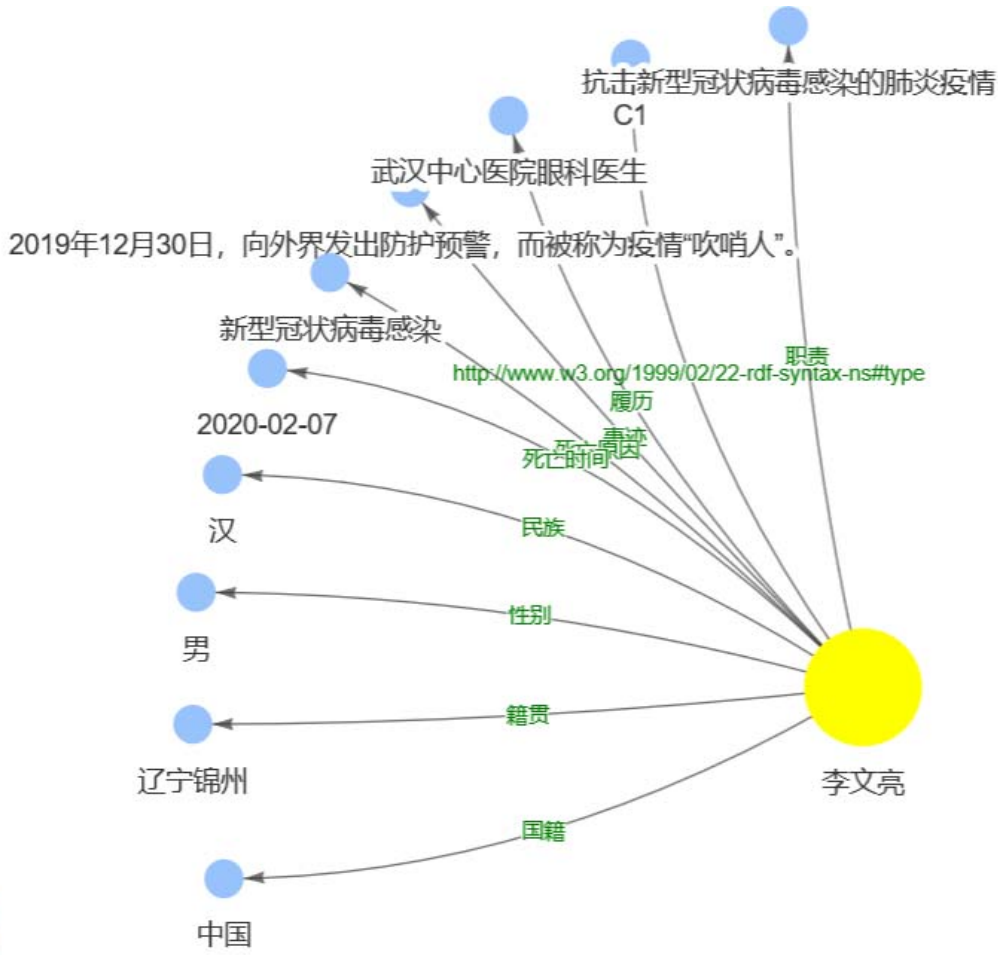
抗击新型冠状病毒感染的肺炎疫情
C1
武汉中心医院眼科医生
2019年12月30日，向外界发出防护预警，而被称为疫情“吹哨人”。
新型冠状病毒感染
2020-02-07
汉
男
辽宁锦州
中国
李文亮
职责
http://www.w3.org/1999/02/22-rdf-syntax-ns#type
履历
事迹
死亡原因
死亡时间
民族
性别
籍贯
国籍